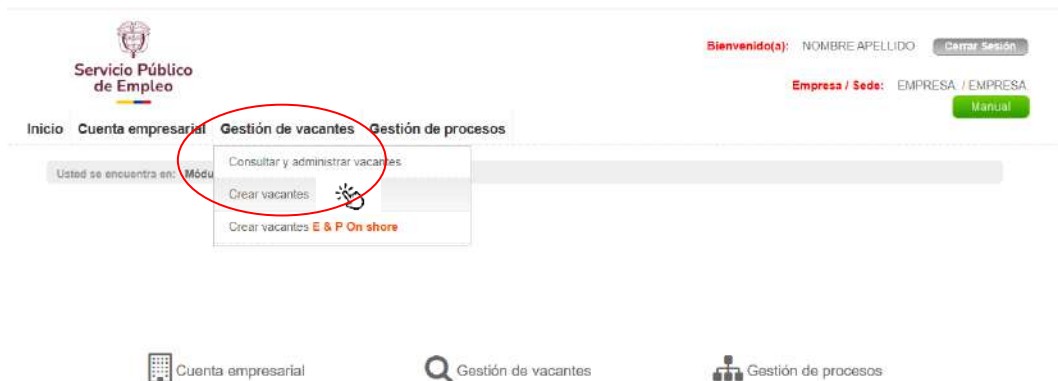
Servicio Público de Empleo

Bienvenido(a): NOMBRE APELLIDO Cerrar Sesión

Empresa / Sede: EMPRESA / EMPRESA

Manual

Inicio Cuenta empresarial Gestión de vacantes Gestión de procesos

Usted se encuentra en: Módu

Consultar y administrar vacantes

Crear vacantes

Crear vacantes E & P On shore

Cuenta empresarial

Gestión de vacantes

Gestión de procesos